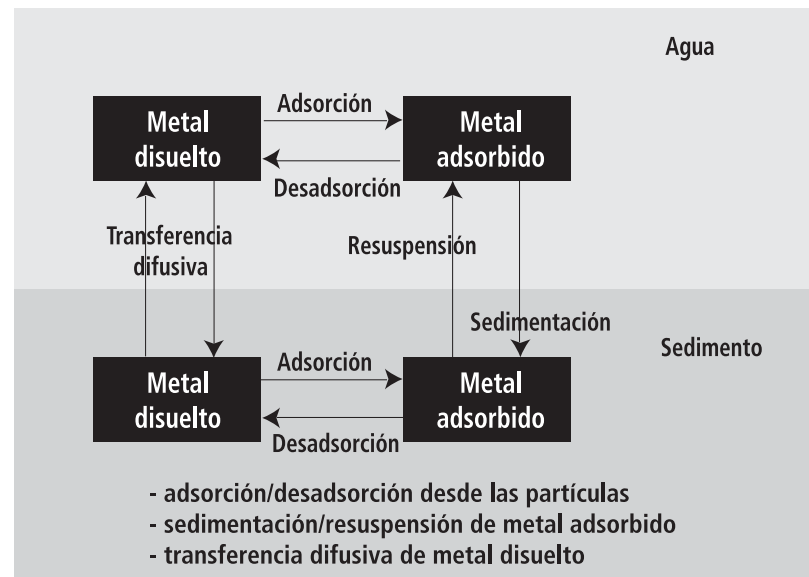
Agua

Metal disuelto

Adsorción

Desadsorción

Metal adsorbido

Transferencia difusiva

Resuspensión

Sedimentación

Sedimento

Metal disuelto

Adsorción

Desadsorción

Metal adsorbido

- adsorción/desadsorción desde las partículas
- sedimentación/resuspensión de metal adsorbido
- transferencia difusiva de metal disuelto